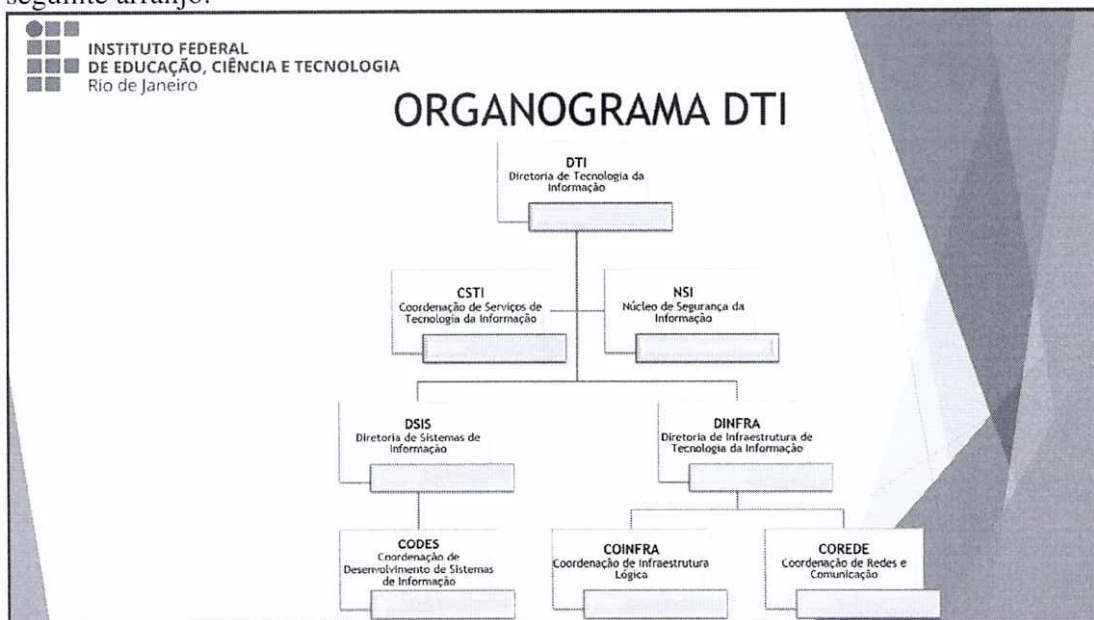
seguinte arranjo:

INSTITUTO FEDERAL
DE EDUCAÇÃO, CIÊNCIA E TECNOLOGIA
Rio de Janeiro

ORGANOGRAMA DTI

DTI
Diretoria de Tecnologia da Informação

CSTI
Coordenação de Serviços de Tecnologia da Informação

NSI
Núcleo de Segurança da Informação

DSIS
Diretoria de Sistemas de Informação

DINFRA
Diretoria de Infraestrutura de Tecnologia da Informação

CODES
Coordenação de Desenvolvimento de Sistemas de Informação

COINFRA
Coordenação de Infraestrutura Lógica

COREDE
Coordenação de Redes e Comunicação